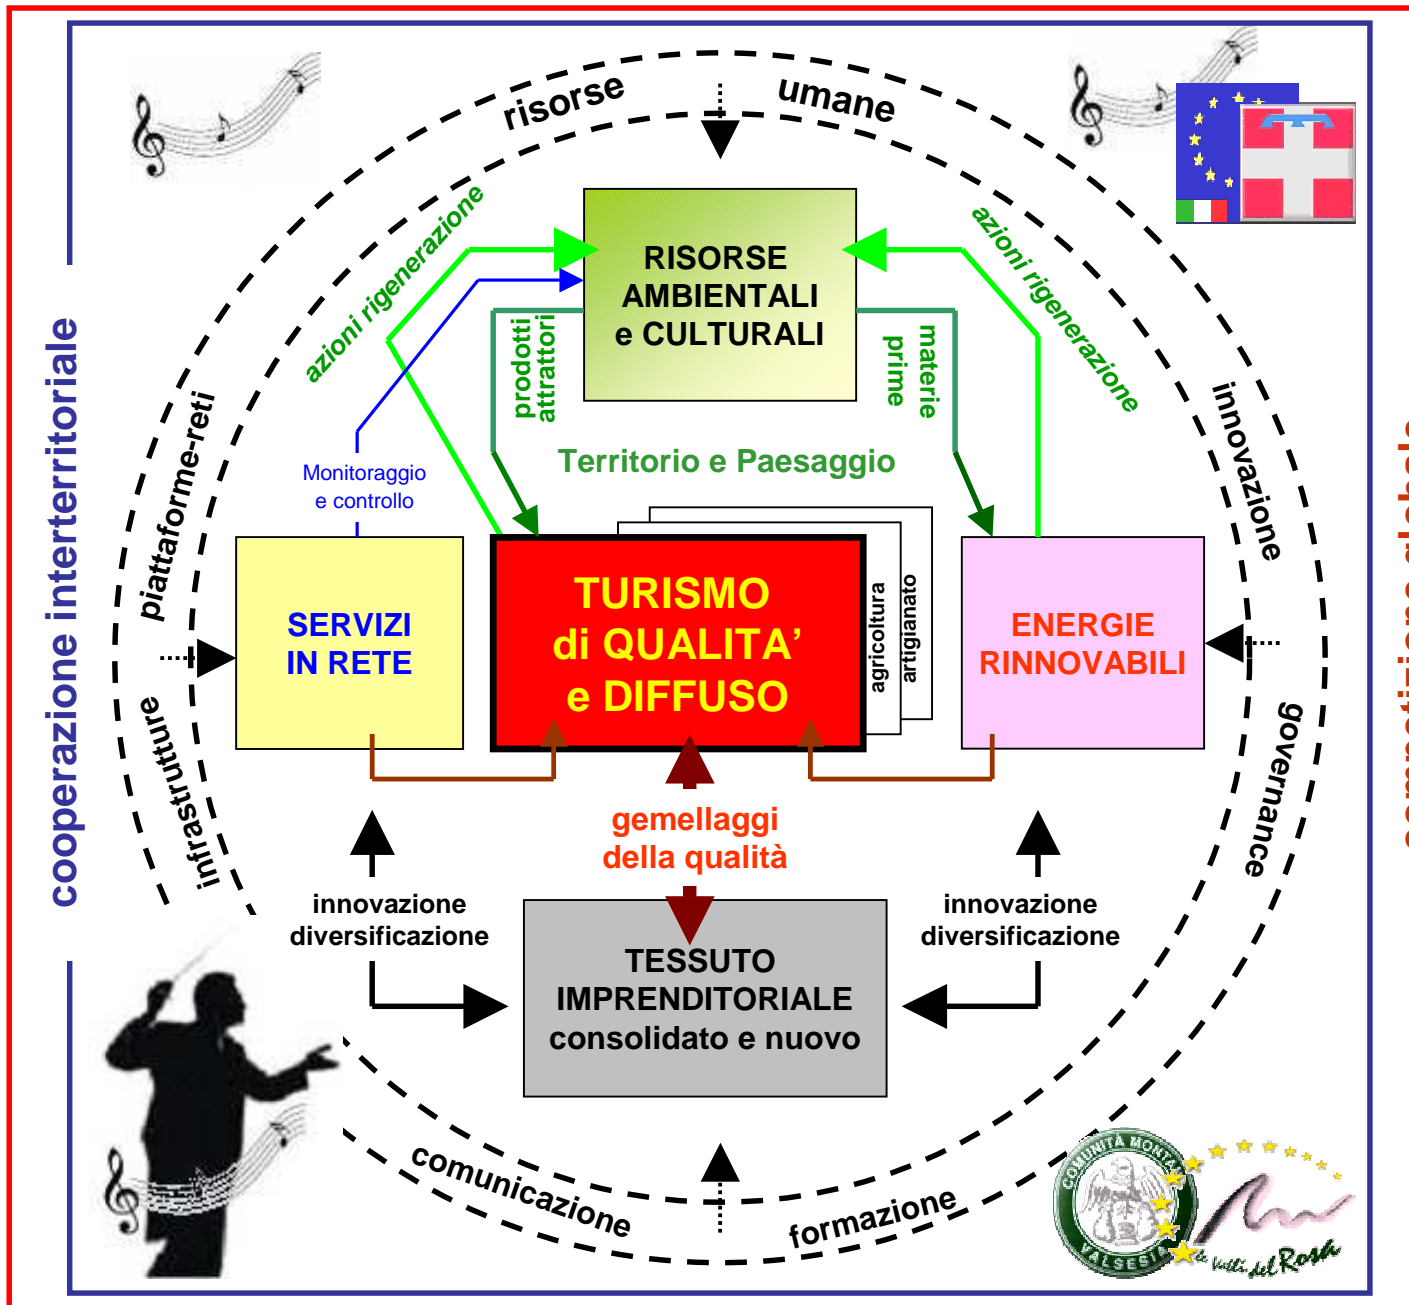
risorse umane

azioni rigenerazione

azioni rigenerazione

RISORSE AMBIENTALI e CULTURALI

prodotti attrattori

materie prime

Territorio e Paesaggio

cooperazione interterritoriale

piattaforme-reti

infrastrutture

innovazione

governance

Monitoraggio e controllo

SERVIZI IN RETE

TURISMO di QUALITA' e DIFFUSO

agricoltura

artigianato

ENERGIE RINNOVABILI

gemellaggi della qualità

innovazione diversificazione

innovazione diversificazione

TESSUTO IMPRENDITORIALE consolidato e nuovo

comunicazione

formazione

COMUNITÀ MONTANA VALSESIA

le valli del Rosa